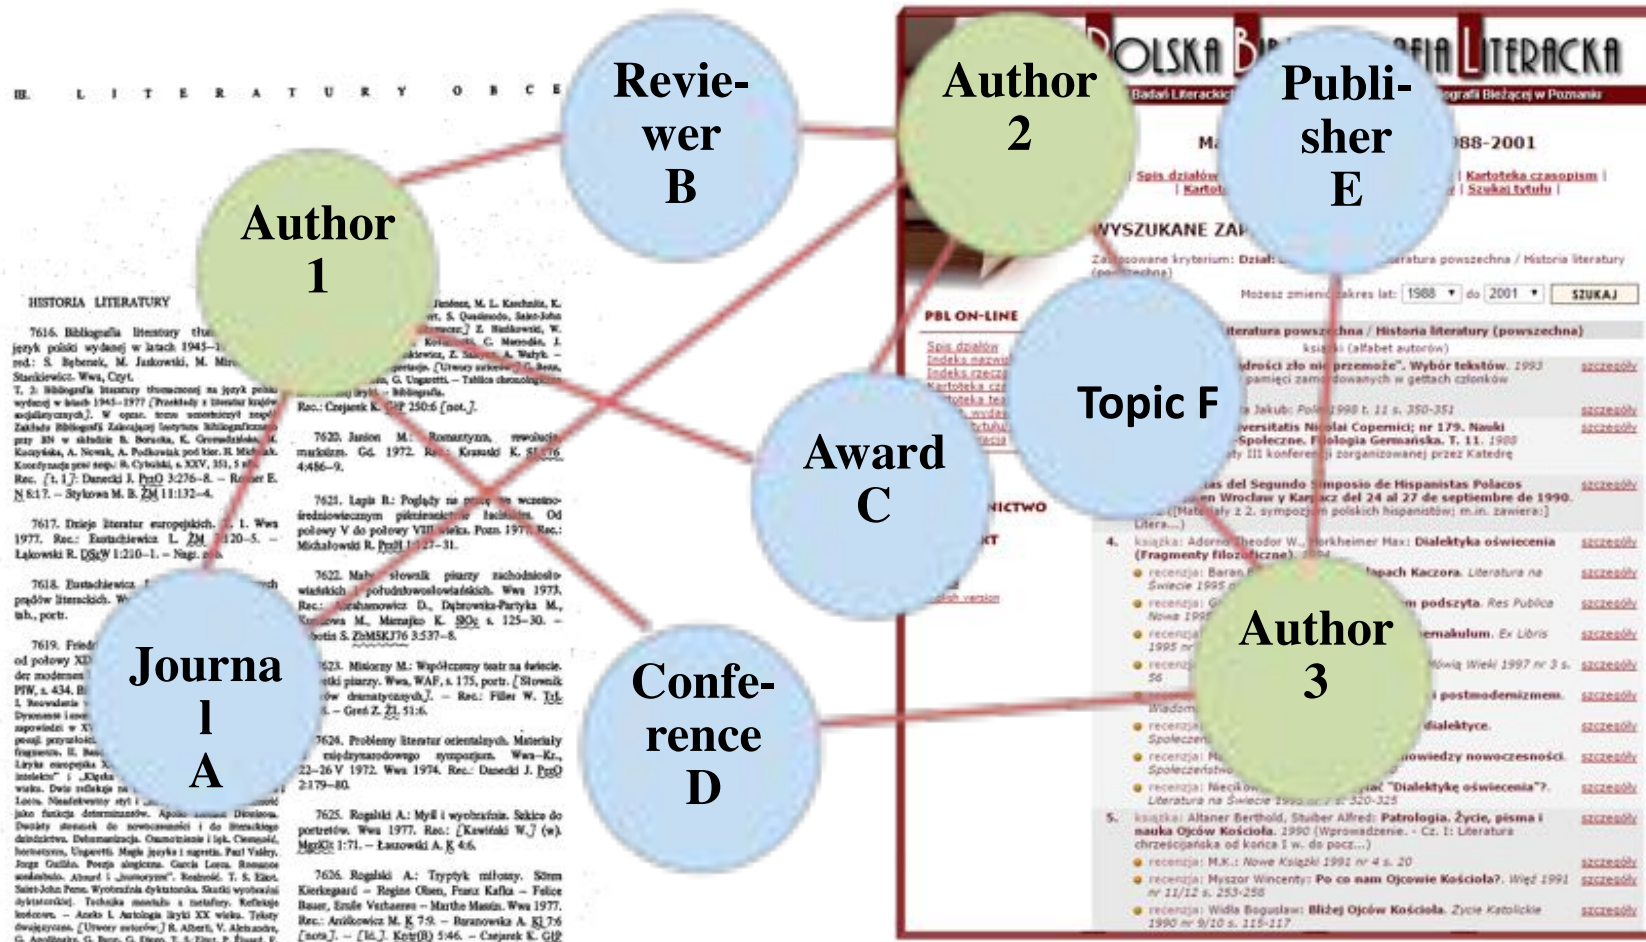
Reviewer B

Author 2

Publisher E

Author 1

Topic F

Award C

Journal A

Conference D

Author 3

III. LITERATURY OBCE

HISTORIA LITERATURY

7616. Bibliografia literatury

7617. Dzieje literatur europejskich.

7618.

7619.

7620.

7621.

7622.

7623.

7624. Problemy literatur orientalnych.

7625.

7626.

POLSKA BIBLIOGRAFIA LITERACKA

WYSZUKANE ZAP

PBL ON-LINE

Spis działów

Topic F

szczegóły